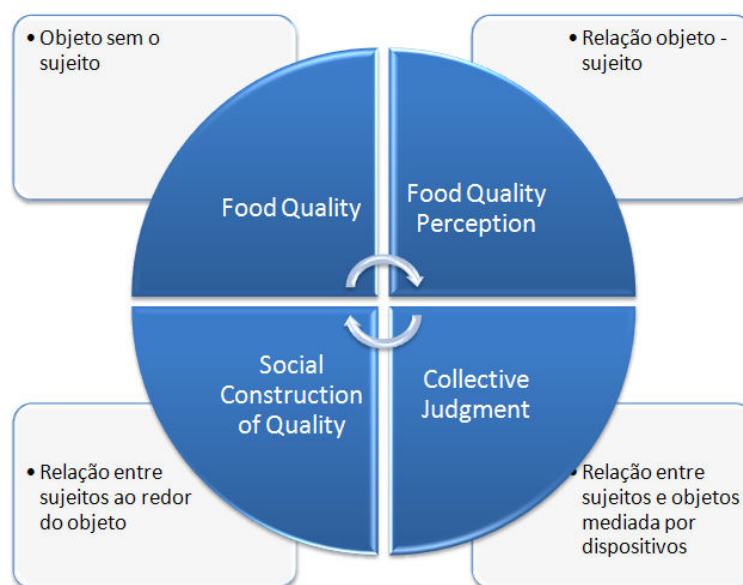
• Objeto sem o sujeito

• Relação objeto - sujeito

Food Quality

Food Quality Perception

Social Construction of Quality

Collective Judgment

• Relação entre sujeitos ao redor do objeto

• Relação entre sujeitos e objetos mediada por dispositivos